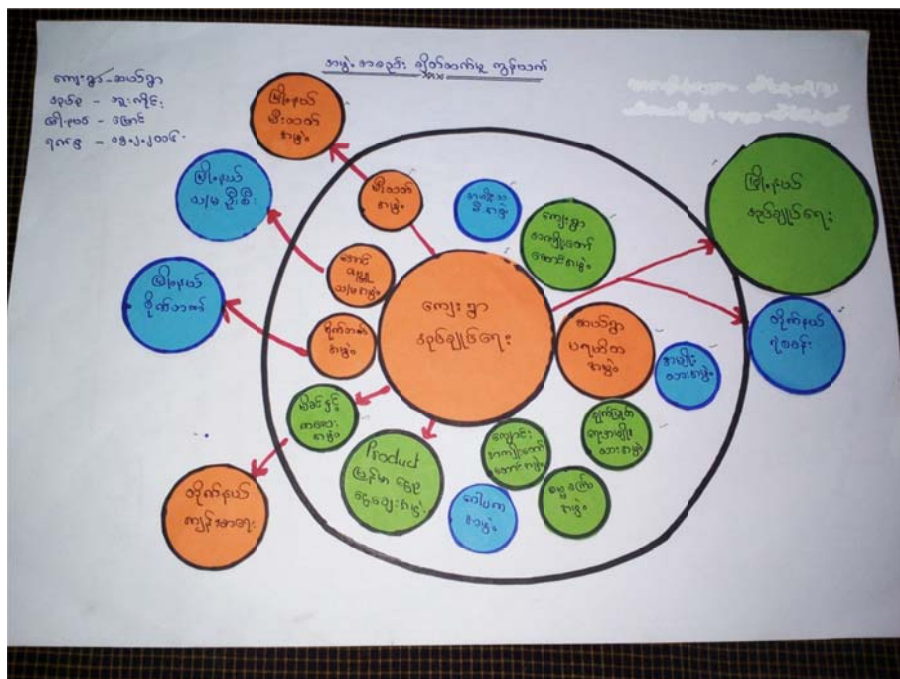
အဖွဲ့အစည်း ချိတ်ဆက်မှု ကွန်ယက်

ကျေးရွာ - အသင်္ဂှာ
နယ်မြေ - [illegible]
မြို့နယ် - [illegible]
ရက်စွဲ - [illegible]

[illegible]

မြို့နယ် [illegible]

မြို့နယ် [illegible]

မြို့နယ် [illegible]

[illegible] အဖွဲ့

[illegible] အဖွဲ့

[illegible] အဖွဲ့

ကျေးရွာ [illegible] အဖွဲ့

ကျေးရွာ အုပ်ချုပ်ရေး

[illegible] အဖွဲ့

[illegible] အဖွဲ့

Product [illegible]

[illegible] အဖွဲ့

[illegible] အဖွဲ့

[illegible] အဖွဲ့

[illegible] အဖွဲ့

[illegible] အဖွဲ့

မြို့နယ် အုပ်ချုပ်ရေး

တိုက်နယ် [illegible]

တိုက်နယ် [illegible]